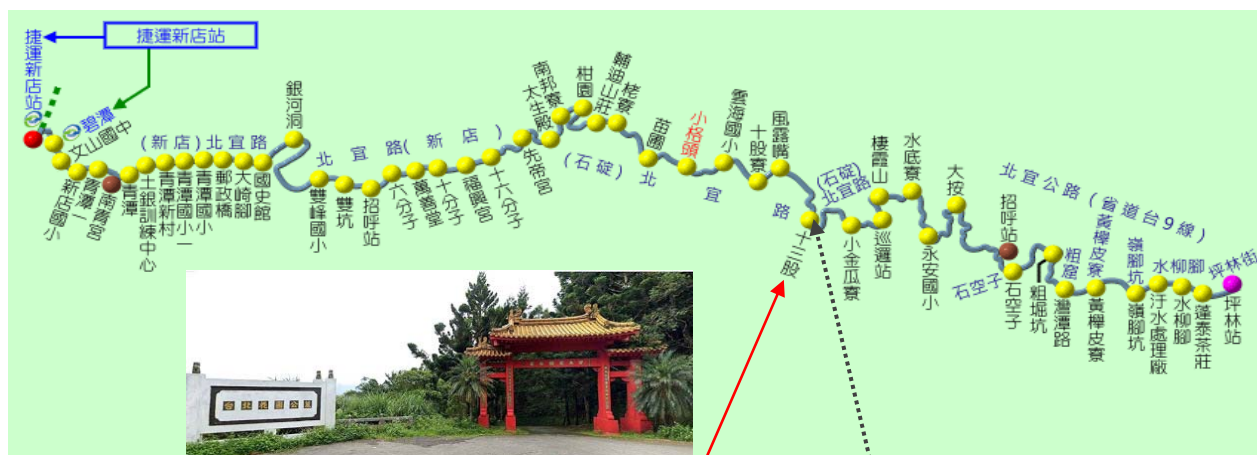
捷運新店站

捷運新店站

碧潭

文山國中

新店國小

育英二

南育宮

青潭

土銀訓練中心

青潭新村

青潭國小一

青潭國小

郵政橋

大崎腳

國史館

(新店) 北宜路

銀河洞

北宜路(新店)

雙峰國小

雙坑

招呼站

六分子

萬善堂

十分子

福興宮

十六分子

先帝宮

南邦寮

太生殿

柑園

輔逈山莊

桂寮

(石碇) 北宜路

苗圃

小格頭

雲海國小

十股寮

風露嘴

十三股

(石碇) 北宜路

小金瓜寮

巡邏站

棲霞山

水底寮

永安國小

大按

石空子

招呼站

石空子

粗堀坑

粗窟

灣潭路

北宜公路(省道台9線)

黃櫸皮寮

黃櫸皮寮

嶺腳坑

嶺腳坑

汙水處理廠

水柳腳

水柳腳

蓬泰茶莊

坪林街

坪林站